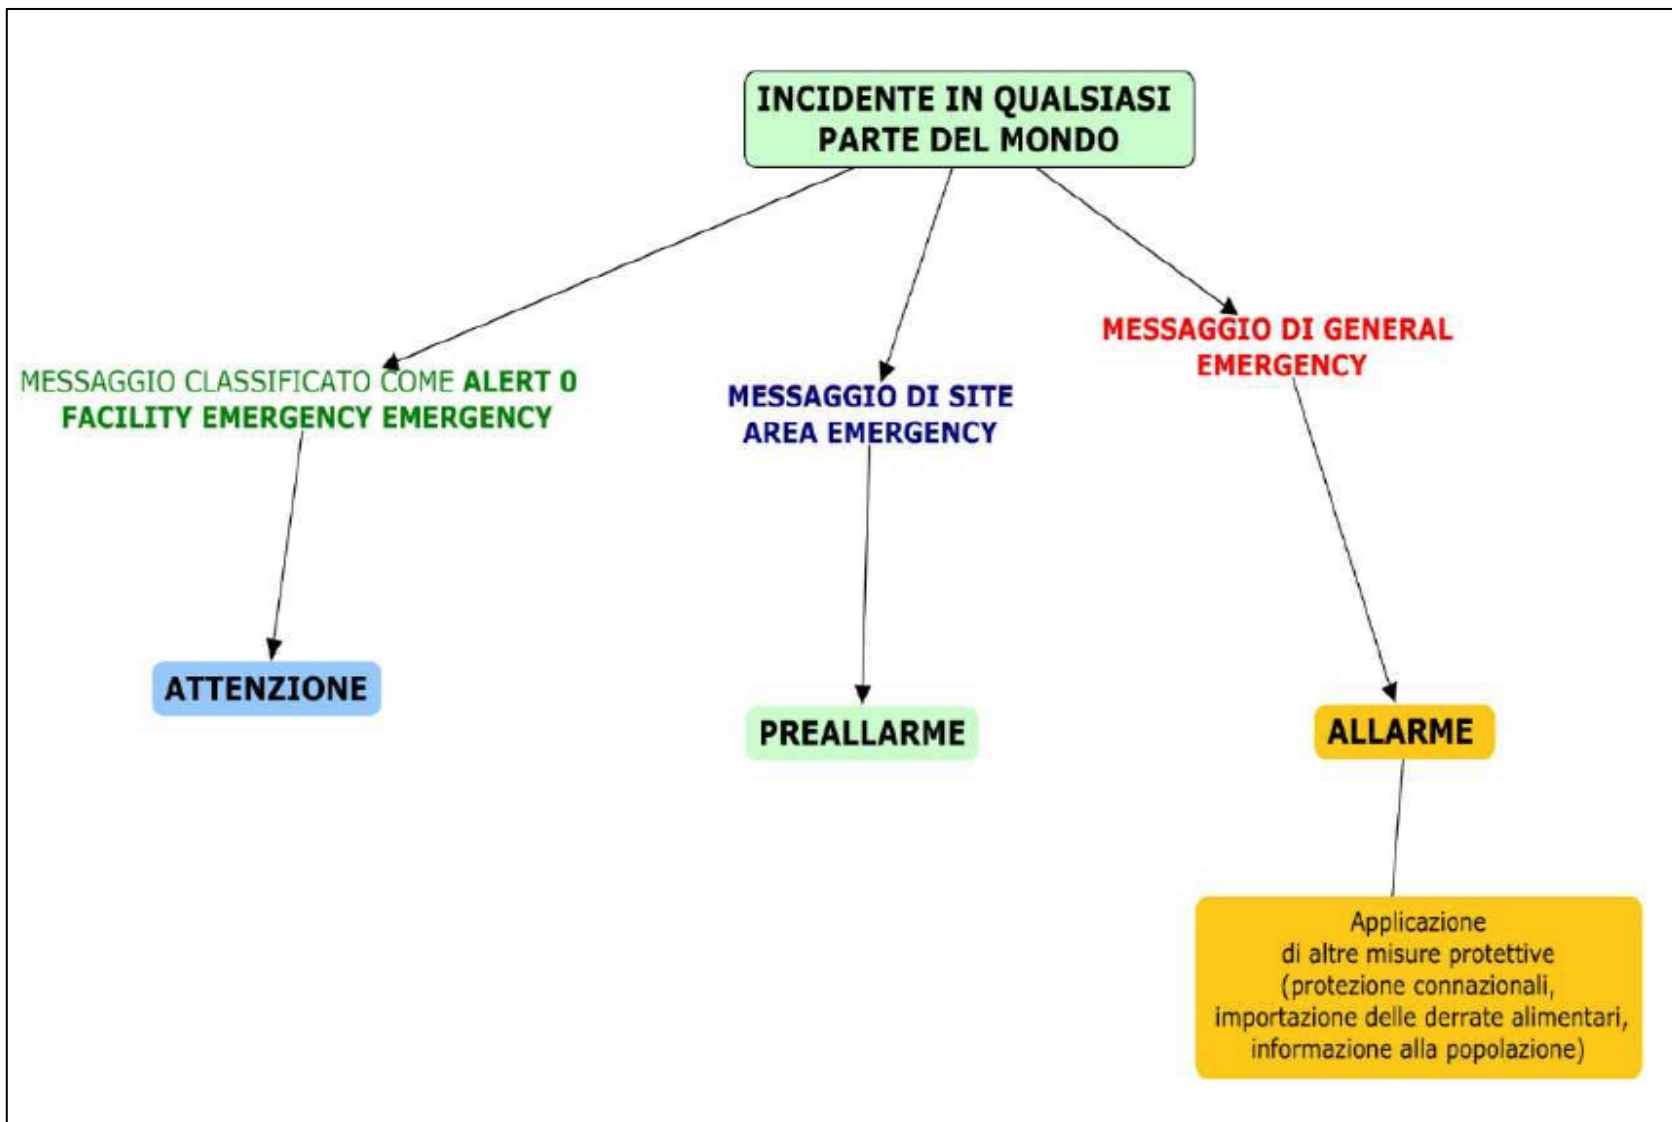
INCIDENTE IN QUALSIASI PARTE DEL MONDO

MESSAGGIO CLASSIFICATO COME ALERT O FACILITY EMERGENCY EMERGENCY

MESSAGGIO DI SITE AREA EMERGENCY

MESSAGGIO DI GENERAL EMERGENCY

ATTENZIONE

PREALLARME

ALLARME

Applicazione di altre misure protettive (protezione connazionali, importazione delle derrate alimentari, informazione alla popolazione)